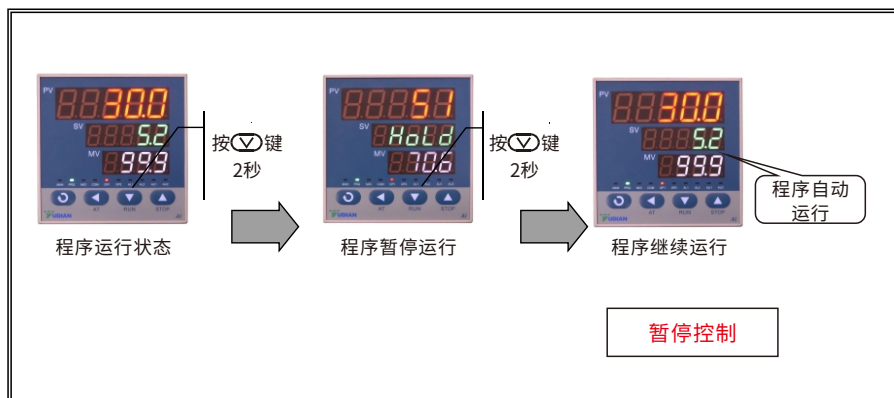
PV 30.0
SV 5.2
MV 99.9
AT RUN STOP
YUDIAN

按⌄键
2秒

程序运行状态

PV 51
SV HoLd
MV 70.6
AT RUN STOP
YUDIAN

按⌄键
2秒

程序暂停运行

PV 30.0
SV 5.2
MV 99.9
AT RUN STOP
YUDIAN

程序自动运行

程序继续运行

暂停控制